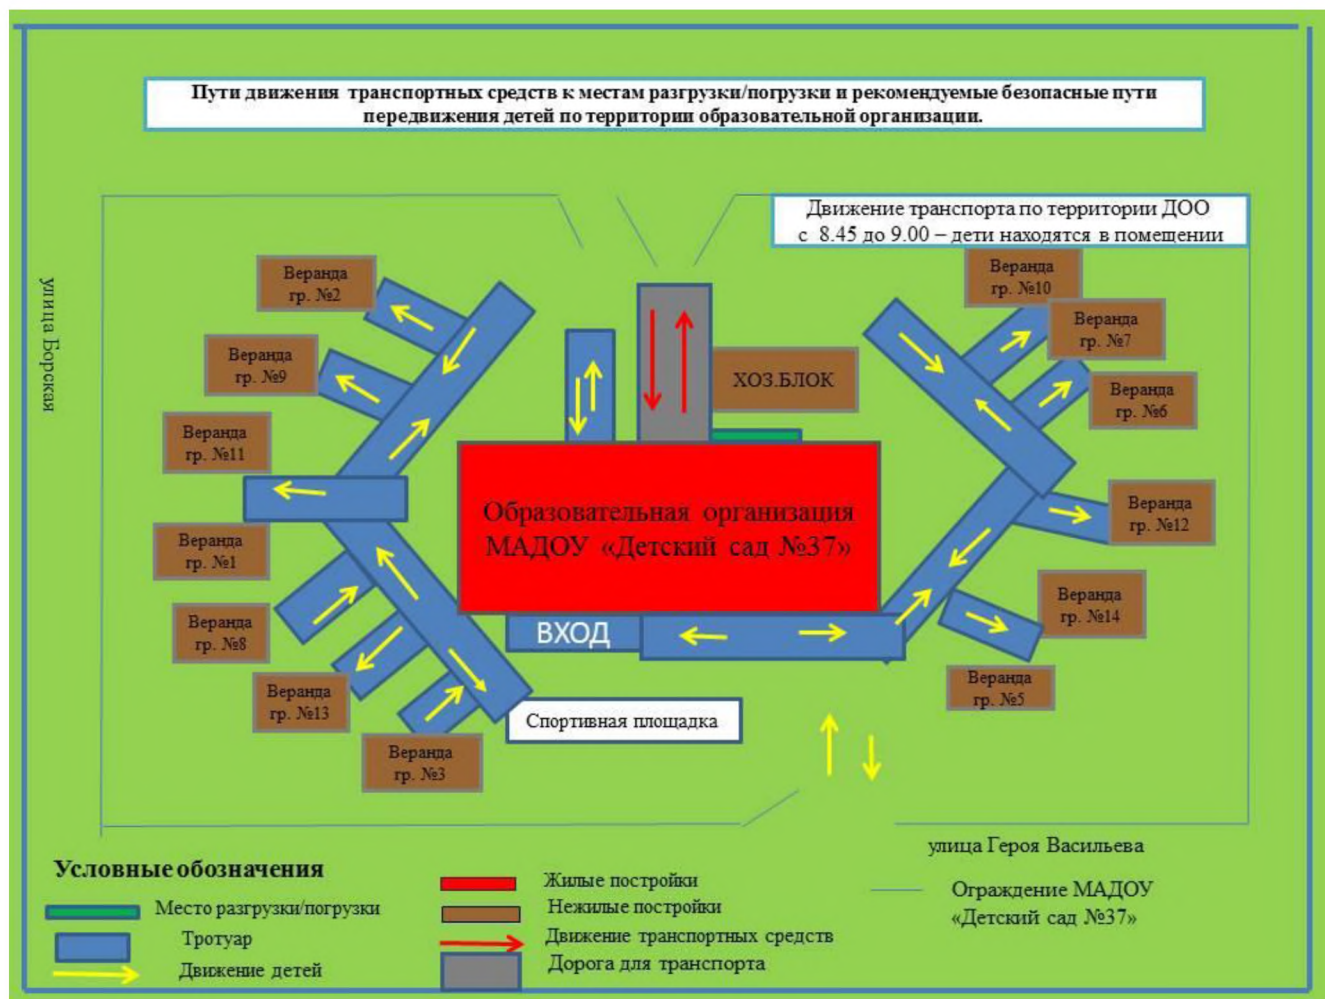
Пути движения транспортных средств к местам разгрузки/погрузки и рекомендуемые безопасные пути передвижения детей по территории образовательной организации.

Движение транспорта по территории ДОО с 8.45 до 9.00 – дети находятся в помещении

улица Борская

Веранда гр. №2

Веранда гр. №9

Веранда гр. №11

Веранда гр. №1

Веранда гр. №8

Веранда гр. №13

Веранда гр. №3

ХОЗ.БЛОК

Образовательная организация МАДОУ «Детский сад №37»

ВХОД

Спортивная площадка

Веранда гр. №10

Веранда гр. №7

Веранда гр. №6

Веранда гр. №12

Веранда гр. №14

Веранда гр. №5

улица Героя Васильева

Условные обозначения

Место разгрузки/погрузки

Тротуар

Движение детей

Жилые постройки

Нежилые постройки

Движение транспортных средств

Дорога для транспорта

Ограждение МАДОУ «Детский сад №37»